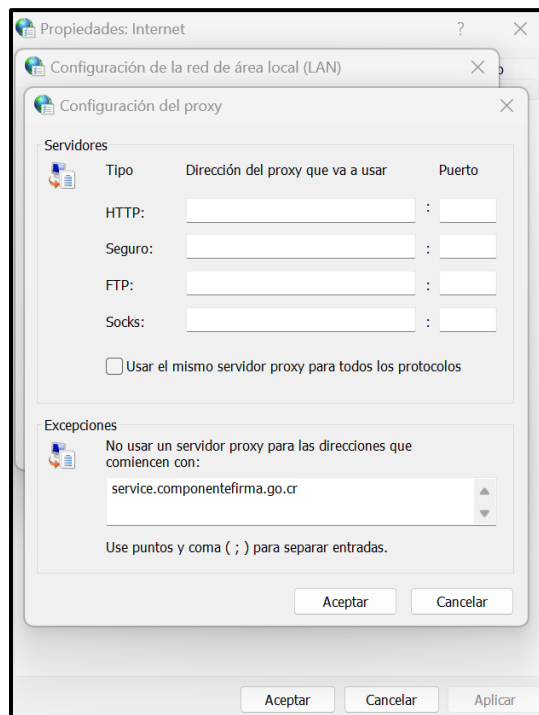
Propiedades: Internet
?
Configuración de la red de área local (LAN)
Configuración del proxy

Servidores
Tipo
Dirección del proxy que va a usar
Puerto
HTTP:
:
Seguro:
:
FTP:
:
Socks:
:
Usar el mismo servidor proxy para todos los protocolos

Excepciones
No usar un servidor proxy para las direcciones que comiencen con:
service.componentefirma.go.cr
Use puntos y coma ( ; ) para separar entradas.

Aceptar
Cancelar

Aceptar
Cancelar
Aplicar